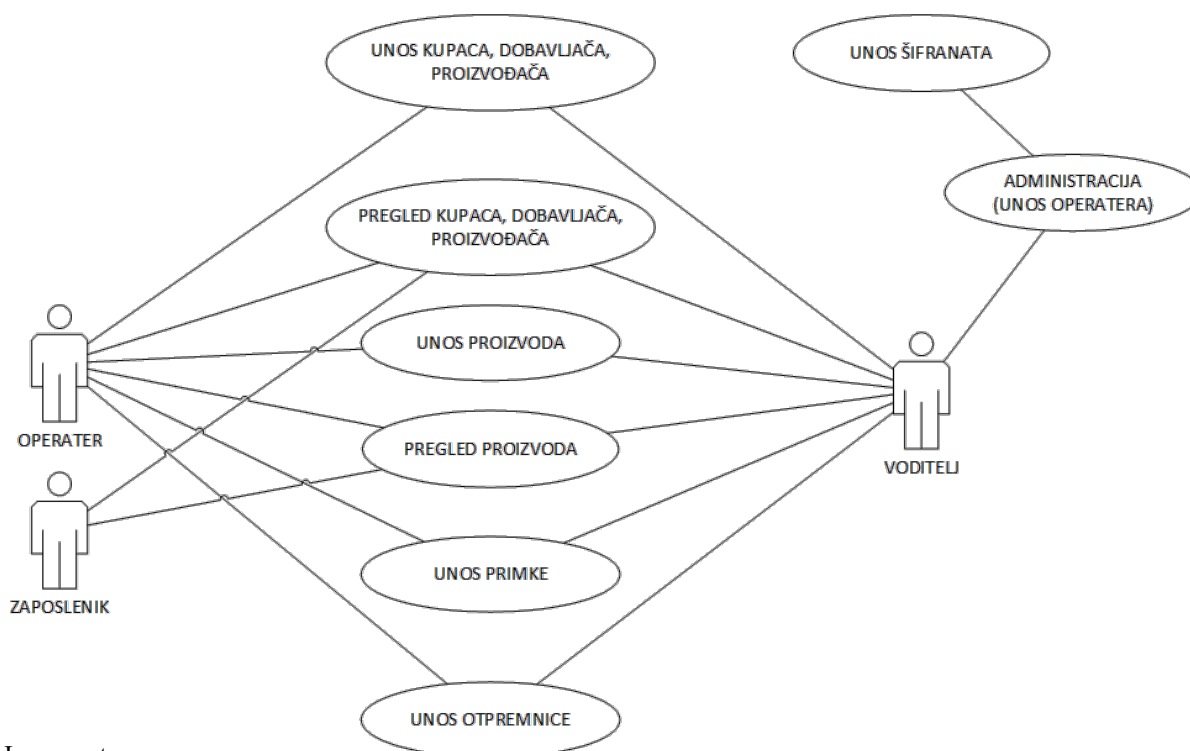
UNOS KUPACA, DOBAVLJAČA, PROIZVOĐAČA

UNOS ŠIFRANATA

ADMINISTRACIJA (UNOS OPERATERA)

PREGLED KUPACA, DOBAVLJAČA, PROIZVOĐAČA

UNOS PROIZVODA

OPERATER

PREGLED PROIZVODA

VODITELJ

ZAPOSLENIK

UNOS PRIMKE

UNOS OTPREMNICE